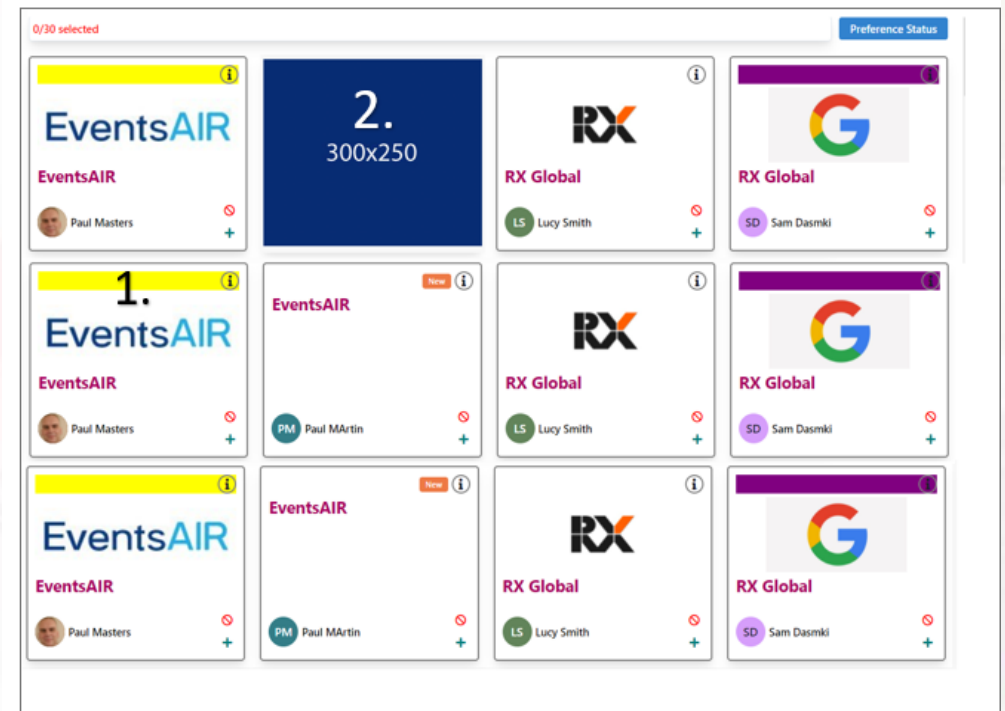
0/30 selected

Preference Status

EventsAIR
EventsAIR
Paul Masters

2.
300x250

RX
RX Global
LS Lucy Smith

RX Global
SD Sam Dasmki

1.
EventsAIR
EventsAIR
Paul Masters

New
EventsAIR
PM Paul MArtin

RX
RX Global
LS Lucy Smith

RX Global
SD Sam Dasmki

EventsAIR
EventsAIR
Paul Masters

New
EventsAIR
PM Paul MArtin

RX
RX Global
LS Lucy Smith

RX Global
SD Sam Dasmki